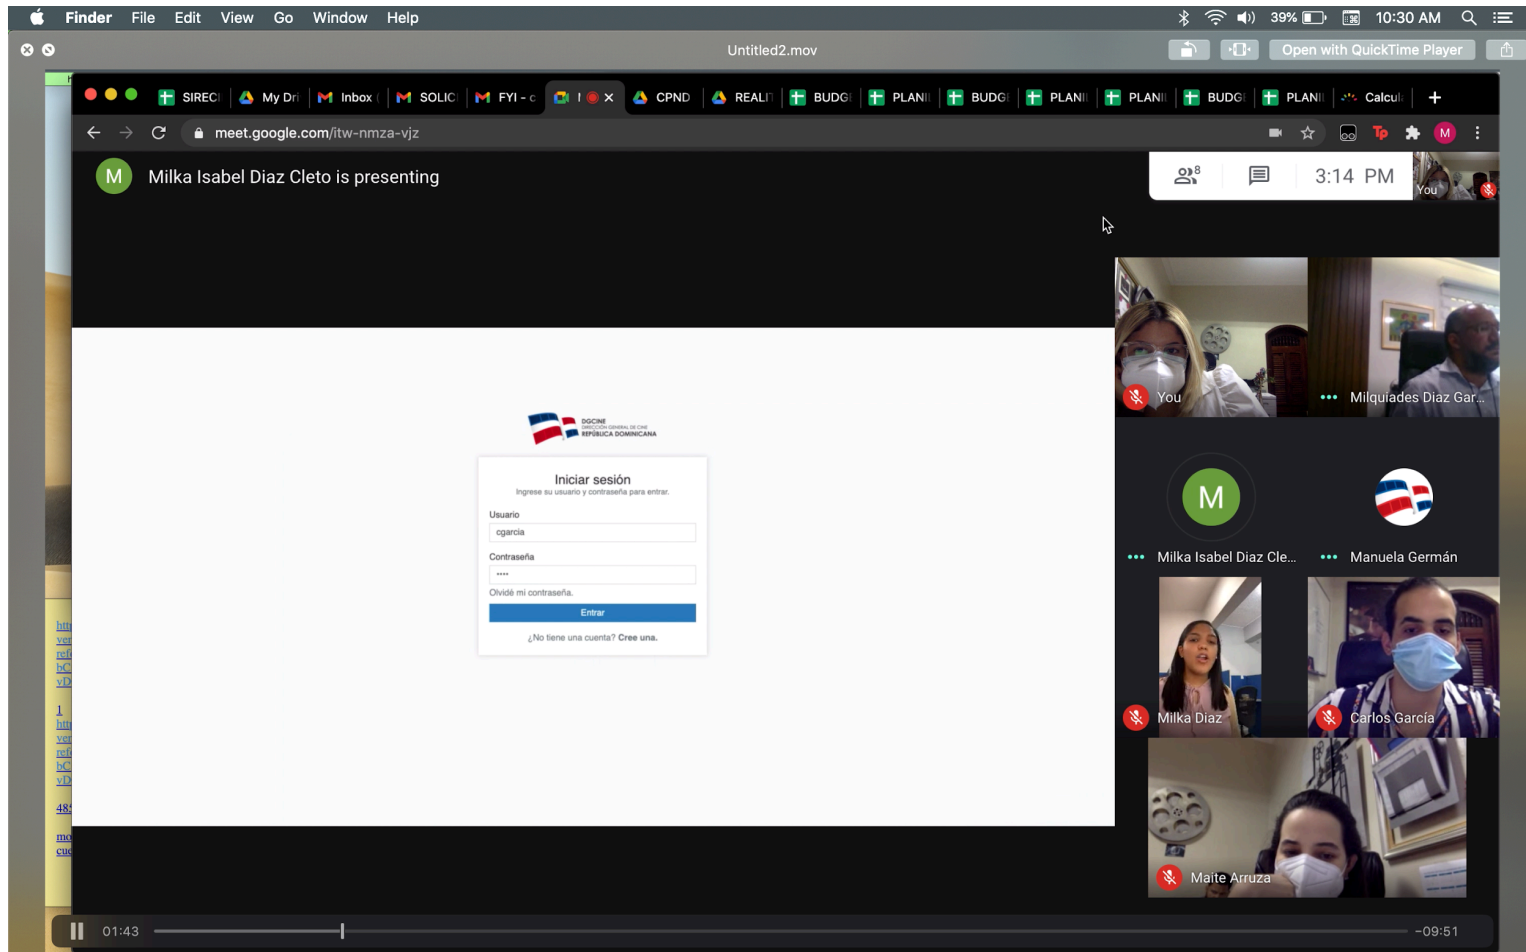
Finder File Edit View Go Window Help

39% 10:30 AM

Untitled2.mov

Open with QuickTime Player

SIRECI My Dri Inbox SOLIC FYI - c CPND REALI BUDG PLANI BUDG PLANI PLANI BUDG PLANI Calcul

meet.google.com/itw-nmza-vjz

M Milka Isabel Diaz Cleto is presenting

8

3:14 PM

You

DGCINE
DIRECCIÓN GENERAL DE CINE
REPÚBLICA DOMINICANA

Iniciar sesión
Ingrese su usuario y contraseña para entrar.

Usuario
cgarcia

Contraseña
••••

Olvidé mi contraseña.

Entrar

¿No tiene una cuenta? Cree una.

You

Milquiades Diaz Gar...

M

Milka Isabel Diaz Cle...

Manuela Germán

Milka Diaz

Carlos García

Maite Arruza

01:43

-09:51